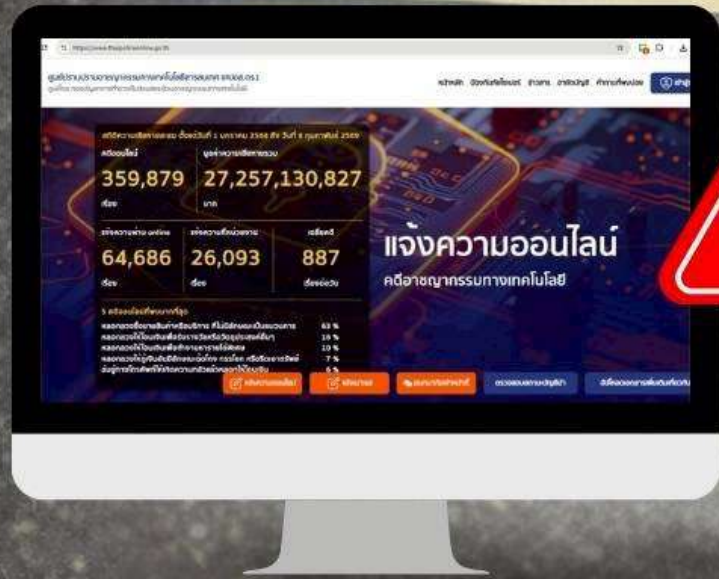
https://www.thaipoliceonline.go.th

ศูนย์ปราบปรามอาชญากรรมทางเทคโนโลยีสารสนเทศ ตำรวจ (ศปอส.ตร.)

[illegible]

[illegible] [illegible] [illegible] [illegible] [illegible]

สถิติความเสียหายสะสม ตั้งแต่วันที่ 1 มกราคม 2568 ถึง วันที่ 8 กุมภาพันธ์ 2569

คดีออนไลน์
359,879
เรื่อง

มูลค่าความเสียหายรวม
27,257,130,827
บาท

แจ้งความผ่าน online
64,686
เรื่อง

แจ้งความที่หน่วยงาน
26,093
เรื่อง

เฉลี่ยต่อวัน
887
เรื่องต่อวัน

5 อันดับคดีที่พบมากที่สุด
หลอกลวงซื้อขายสินค้าหรือบริการ ที่ไม่มีลักษณะเป็นขบวนการ 43 %
หลอกลวงให้โอนเงินเพื่อรับรางวัลหรือวัตถุประสงค์อื่นๆ 16 %
หลอกลวงให้โอนเงินเพื่อทำงานหารายได้พิเศษ 10 %
หลอกลวงให้กู้เงินที่มีลักษณะฉ้อโกง กรรโชก หรือรีดเอาทรัพย์ 7 %
ข่มขู่ทางโทรศัพท์ให้เกิดความหวาดกลัวแล้วหลอกให้โอนเงิน 6 %

แจ้งความออนไลน์
คดีอาชญากรรมทางเทคโนโลยี

แจ้งความออนไลน์
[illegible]
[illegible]
ตรวจสอบสถานะบัญชีม้า
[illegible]